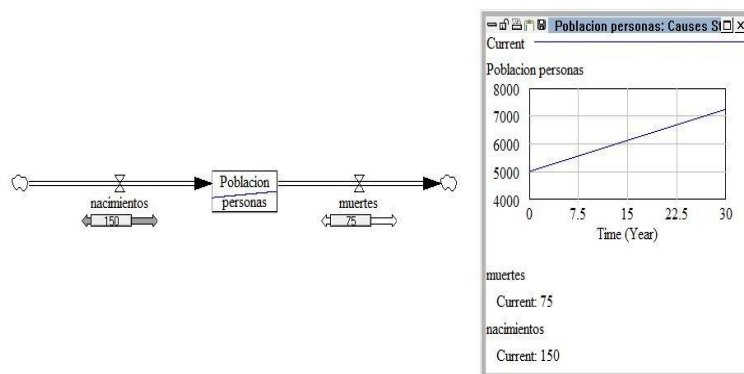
nacimientos
150
Poblacion personas
muertes
75

Poblacion personas: Causes St
Current
Poblacion personas
8000
7000
6000
5000
4000
0
7.5
15
22.5
30
Time (Year)

muertes
Current: 75
nacimientos
Current: 150